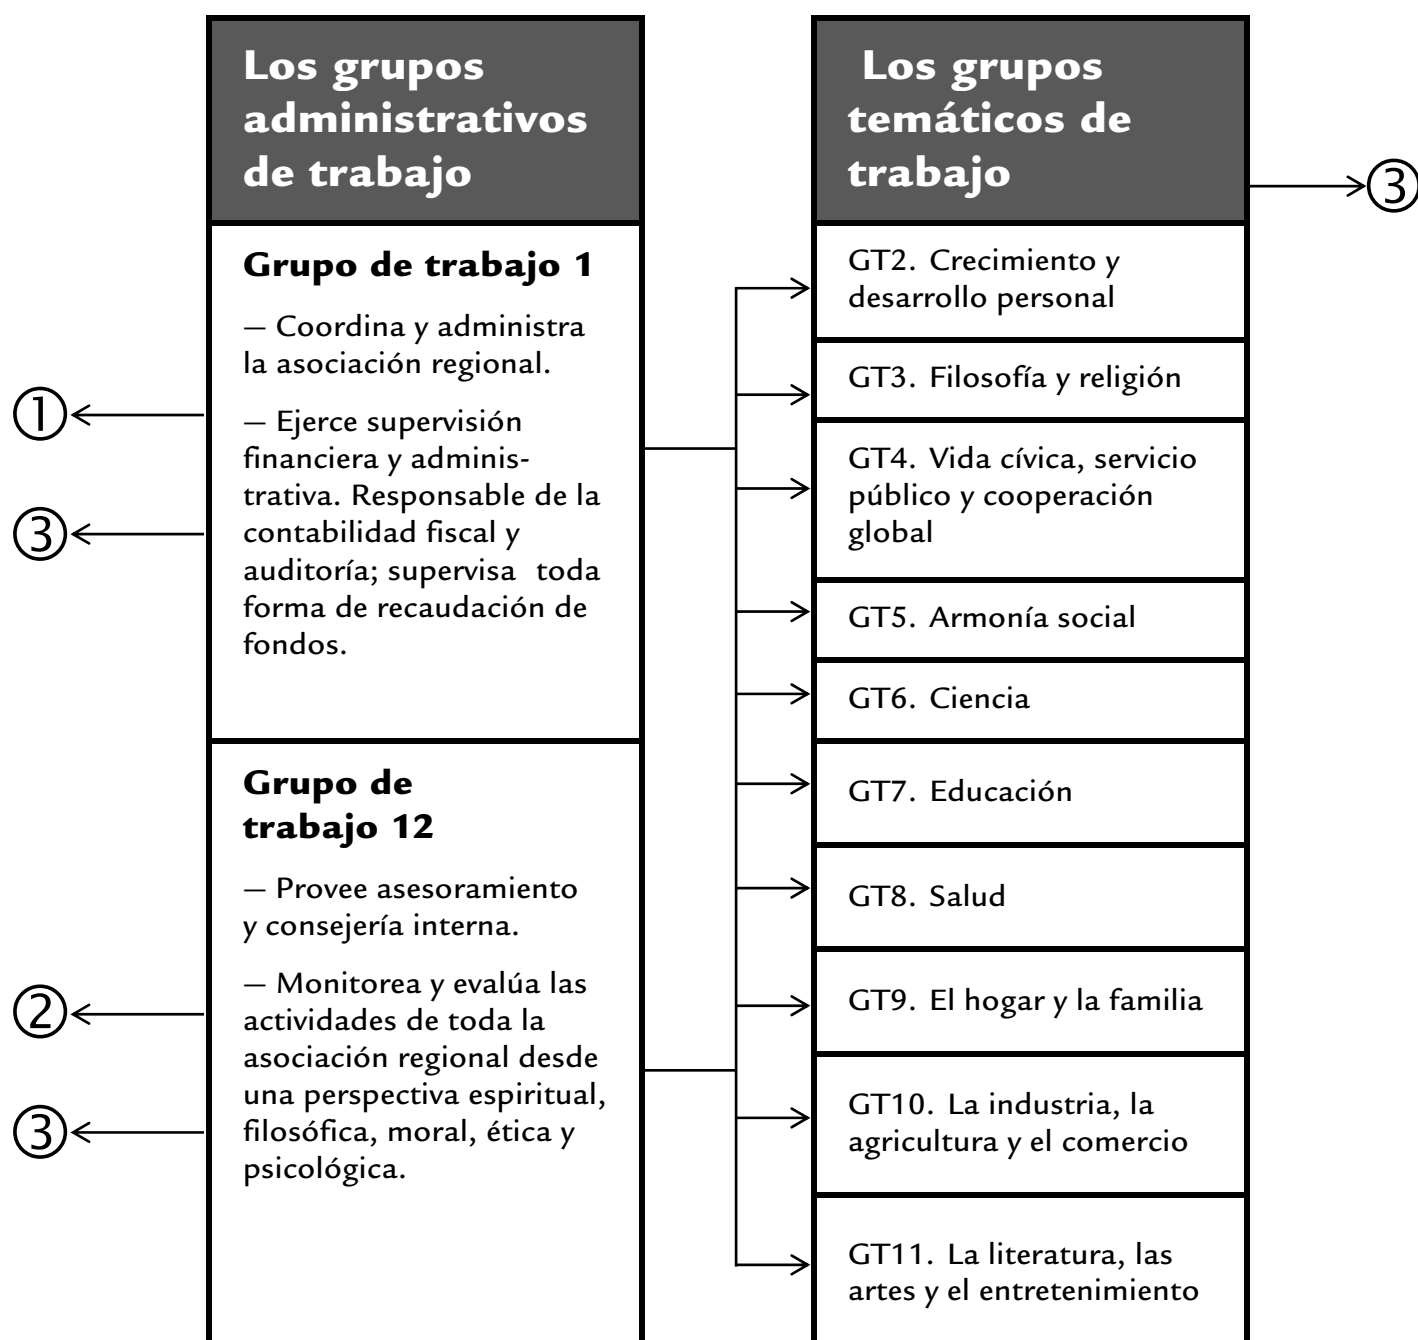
Los grupos administrativos de trabajo

Grupo de trabajo 1

— Coordina y administra la asociación regional.

— Ejerce supervisión financiera y administrativa. Responsable de la contabilidad fiscal y auditoría; supervisa toda forma de recaudación de fondos.

Grupo de trabajo 12

— Provee asesoramiento y consejería interna.

— Monitorea y evalúa las actividades de toda la asociación regional desde una perspectiva espiritual, filosófica, moral, ética y psicológica.

①
③
②
③

Los grupos temáticos de trabajo

③

GT2. Crecimiento y desarrollo personal

GT3. Filosofía y religión

GT4. Vida cívica, servicio público y cooperación global

GT5. Armonía social

GT6. Ciencia

GT7. Educación

GT8. Salud

GT9. El hogar y la familia

GT10. La industria, la agricultura y el comercio

GT11. La literatura, las artes y el entretenimiento